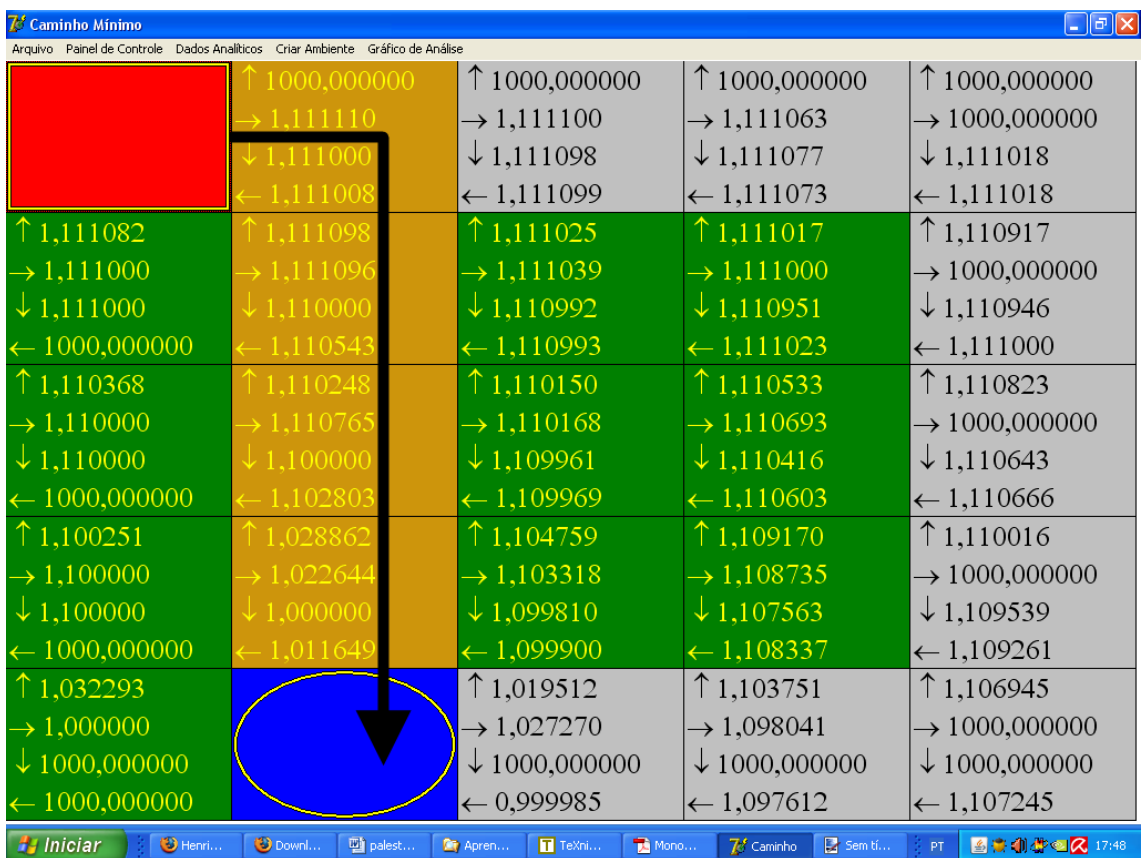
Caminho Mínimo

Arquivo Painel de Controle Dados Analíticos Criar Ambiente Gráfico de Análise

| | | | | |
|---|---|---|---|---|
| | ↑1000,000000 →1,111110 ↓1,111000 ←1,111008 | ↑1000,000000 →1,111100 ↓1,111098 ←1,111099 | ↑1000,000000 →1,111063 ↓1,111077 ←1,111073 | ↑1000,000000 →1000,000000 ↓1,111018 ←1,111018 |
| ↑1,111082 →1,111000 ↓1,111000 ←1000,000000 | ↑1,111098 →1,111096 ↓1,110000 ←1,110543 | ↑1,111025 →1,111039 ↓1,110992 ←1,110993 | ↑1,111017 →1,111000 ↓1,110951 ←1,111023 | ↑1,110917 →1000,000000 ↓1,110946 ←1,111000 |
| ↑1,110368 →1,110000 ↓1,110000 ←1000,000000 | ↑1,110248 →1,110765 ↓1,100000 ←1,102803 | ↑1,110150 →1,110168 ↓1,109961 ←1,109969 | ↑1,110533 →1,110693 ↓1,110416 ←1,110603 | ↑1,110823 →1000,000000 ↓1,110643 ←1,110666 |
| ↑1,100251 →1,100000 ↓1,100000 ←1000,000000 | ↑1,028862 →1,022644 ↓1,000000 ←1,011649 | ↑1,104759 →1,103318 ↓1,099810 ←1,099900 | ↑1,109170 →1,108735 ↓1,107563 ←1,108337 | ↑1,110016 →1000,000000 ↓1,109539 ←1,109261 |
| ↑1,032293 →1,000000 ↓1000,000000 ←1000,000000 | | ↑1,019512 →1,027270 ↓1000,000000 ←0,999985 | ↑1,103751 →1,098041 ↓1000,000000 ←1,097612 | ↑1,106945 →1000,000000 ↓1000,000000 ←1,107245 |

Iniciar Henri... Downl... palest... Apren... TeXni... Mono... Caminho Sem tí... PT 17:48